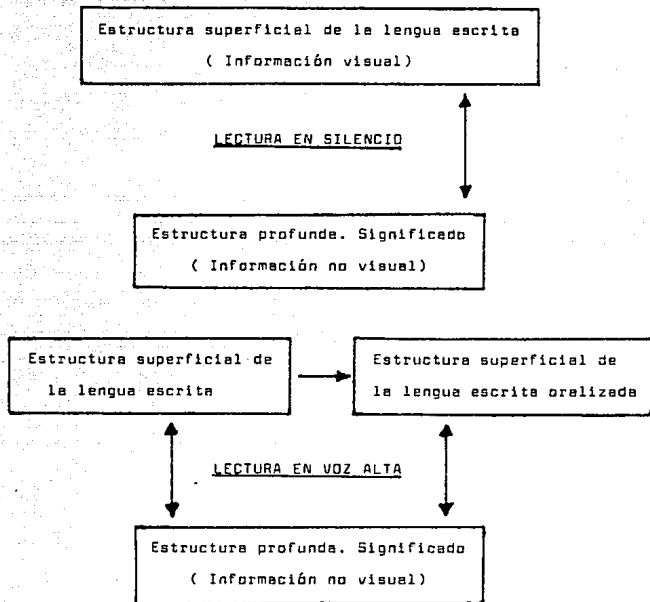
Estructura superficial de la lengua escrita
( Información visual)

LECTURA EN SILENCIO

Estructura profunda. Significado
( Información no visual)

Estructura superficial de la lengua escrita

Estructura superficial de la lengua escrita oralizada

LECTURA EN VOZ ALTA

Estructura profunda. Significado
( Información no visual)